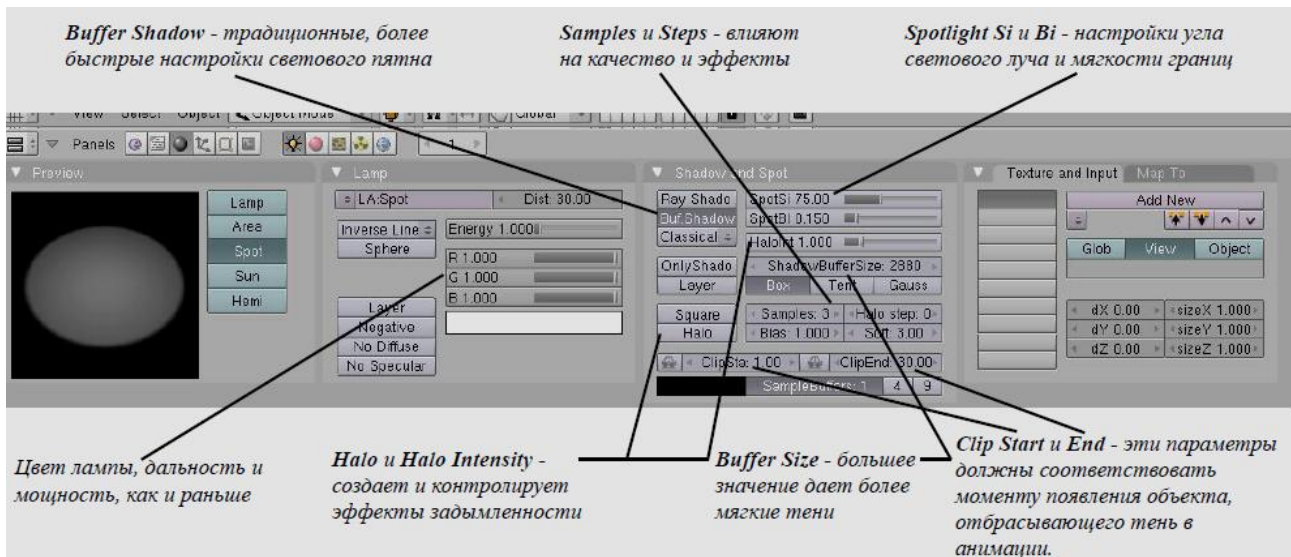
**Buffer Shadow** - традиционные, более быстрые настройки светового пятна

**Samples** и **Steps** - влияют на качество и эффекты

**Spotlight Si** и **Bi** - настройки угла светового луча и мягкости границ

View Select Object Object Mode Global

Panels 1

Preview

Lamp
Area
Spot
Sun
Hemi

Lamp

LA:Spot Dist: 30.00
Inverse Line Energy 1.000
Sphere
R 1.000
G 1.000
B 1.000
Layer
Negative
No Diffuse
No Specular

Shadow and Spot

Ray Shadow
Buf.Shadow
Classical
SpotSi 75.00
SpotBl 0.150
HaloInt 1.000
OnlyShado
Layer
ShadowBufferSize: 2880
Box Tent Gauss
Square
Halo
Samples: 3
Halo step: 0
Bias: 1.000
Soft: 3.00
ClipSta: 1.00
ClipEnd: 30.00
SampleBuffers: 1 4 9

Texture and Input Map To

Add New
Glob View Object
dX 0.00 sizeX 1.000
dY 0.00 sizeY 1.000
dZ 0.00 sizeZ 1.000

Цвет лампы, дальность и мощность, как и раньше

**Halo** и **Halo Intensity** - создает и контролирует эффекты задымленности

**Buffer Size** - большее значение дает более мягкие тени

**Clip Start** и **End** - эти параметры должны соответствовать моменту появления объекта, отбрасывающего тень в анимации.